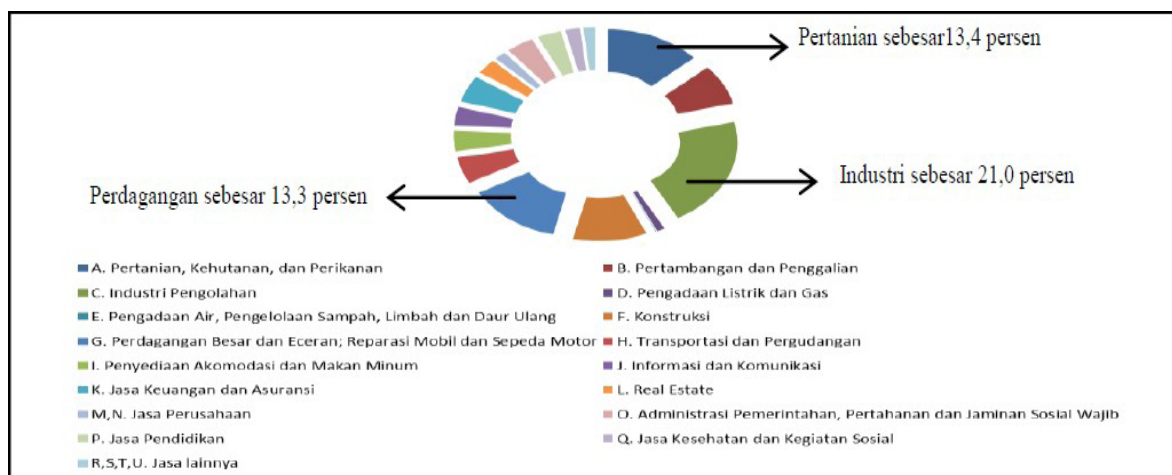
Pertanian sebesar13,4 persen

Industri sebesar 21,0 persen

Perdagangan sebesar 13,3 persen

A. Pertanian, Kehutanan, dan Perikanan
B. Pertambangan dan Penggalian
C. Industri Pengolahan
D. Pengadaan Listrik dan Gas
E. Pengadaan Air, Pengelolaan Sampah, Limbah dan Daur Ulang
F. Konstruksi
G. Perdagangan Besar dan Eceran; Reparasi Mobil dan Sepeda Motor
H. Transportasi dan Pergudangan
I. Penyediaan Akomodasi dan Makan Minum
J. Informasi dan Komunikasi
K. Jasa Keuangan dan Asuransi
L. Real Estate
M,N. Jasa Perusahaan
O. Administrasi Pemerintahan, Pertahanan dan Jaminan Sosial Wajib
P. Jasa Pendidikan
Q. Jasa Kesehatan dan Kegiatan Sosial
R,S,T,U. Jasa lainnya